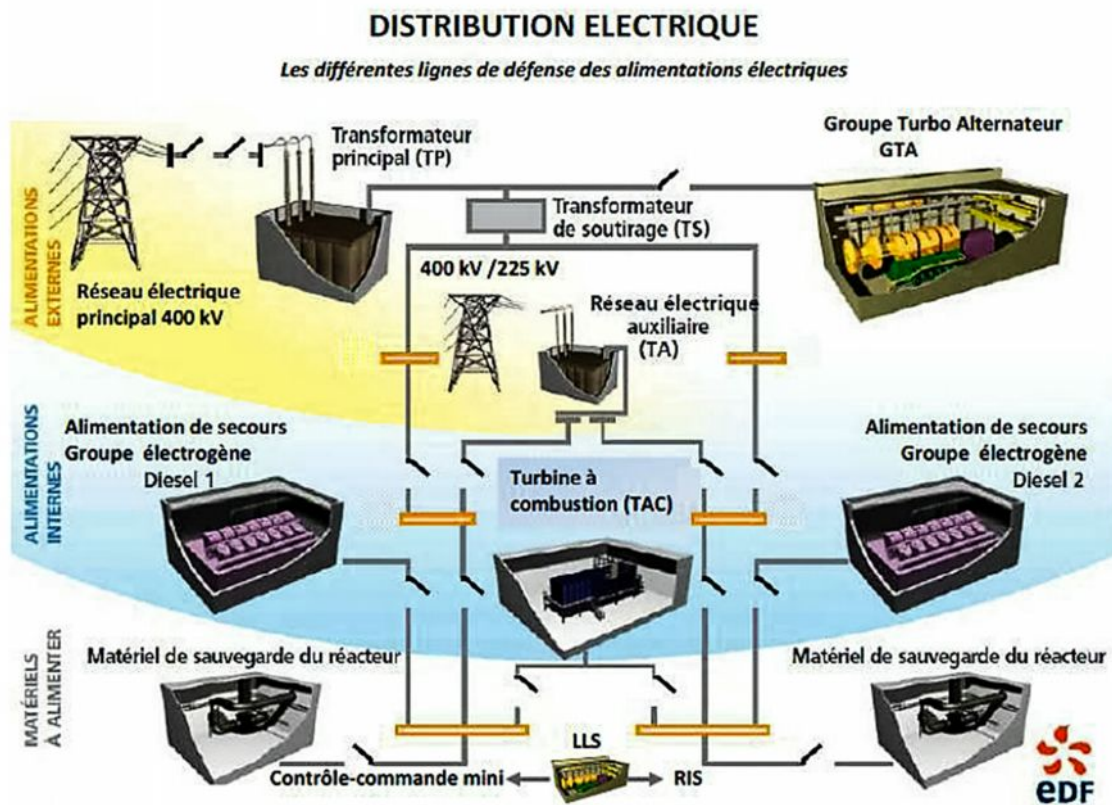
DISTRIBUTION ELECTRIQUE

Les différentes lignes de défense des alimentations électriques

ALIMENTATIONS EXTERNES

Transformateur principal (TP)

Groupe Turbo Alternateur GTA

Transformateur de soutirage (TS)

400 kV /225 kV

Réseau électrique principal 400 kV

Réseau électrique auxiliaire (TA)

ALIMENTATIONS INTERNES

Alimentation de secours Groupe électrogène Diesel 1

Alimentation de secours Groupe électrogène Diesel 2

Turbine à combustion (TAC)

MATÉRIELS À ALIMENTER

Matériel de sauvegarde du réacteur

Matériel de sauvegarde du réacteur

LLS

Contrôle-commande mini

RIS

eDF